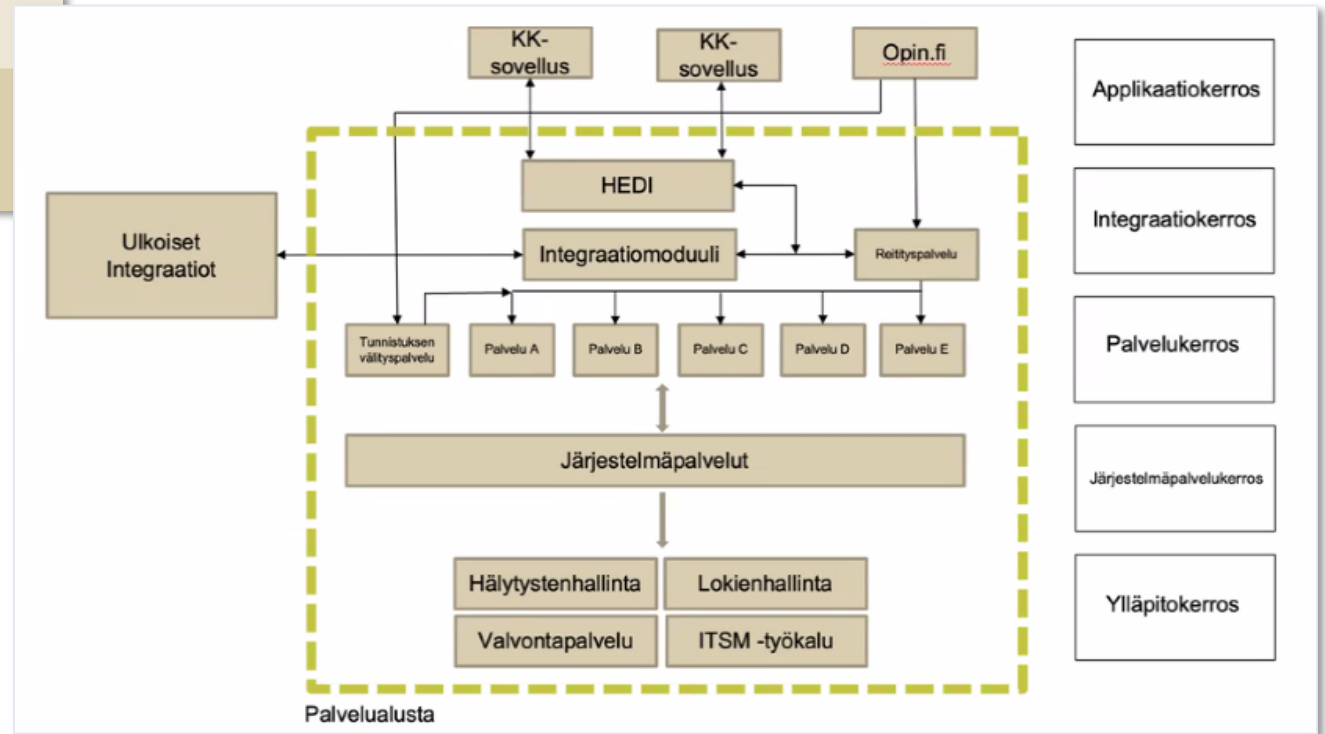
KK-sovellus

KK-sovellus

Opin.fi

Applikaatiokerros

HEDI

Integraatiokerros

Ulkoiset Integraatiot

Integraatiomoduuli

Reitityspalvelu

Tunnistuksen välityspalvelu

Palvelu A

Palvelu B

Palvelu C

Palvelu D

Palvelu E

Palvelukerros

Järjestelmäpalvelut

Järjestelmäpalvelukerros

Hälytystenhallinta

Lokienhallinta

Valvontapalvelu

ITSM -työkalu

Ylläpitokerros

Palvelualusta